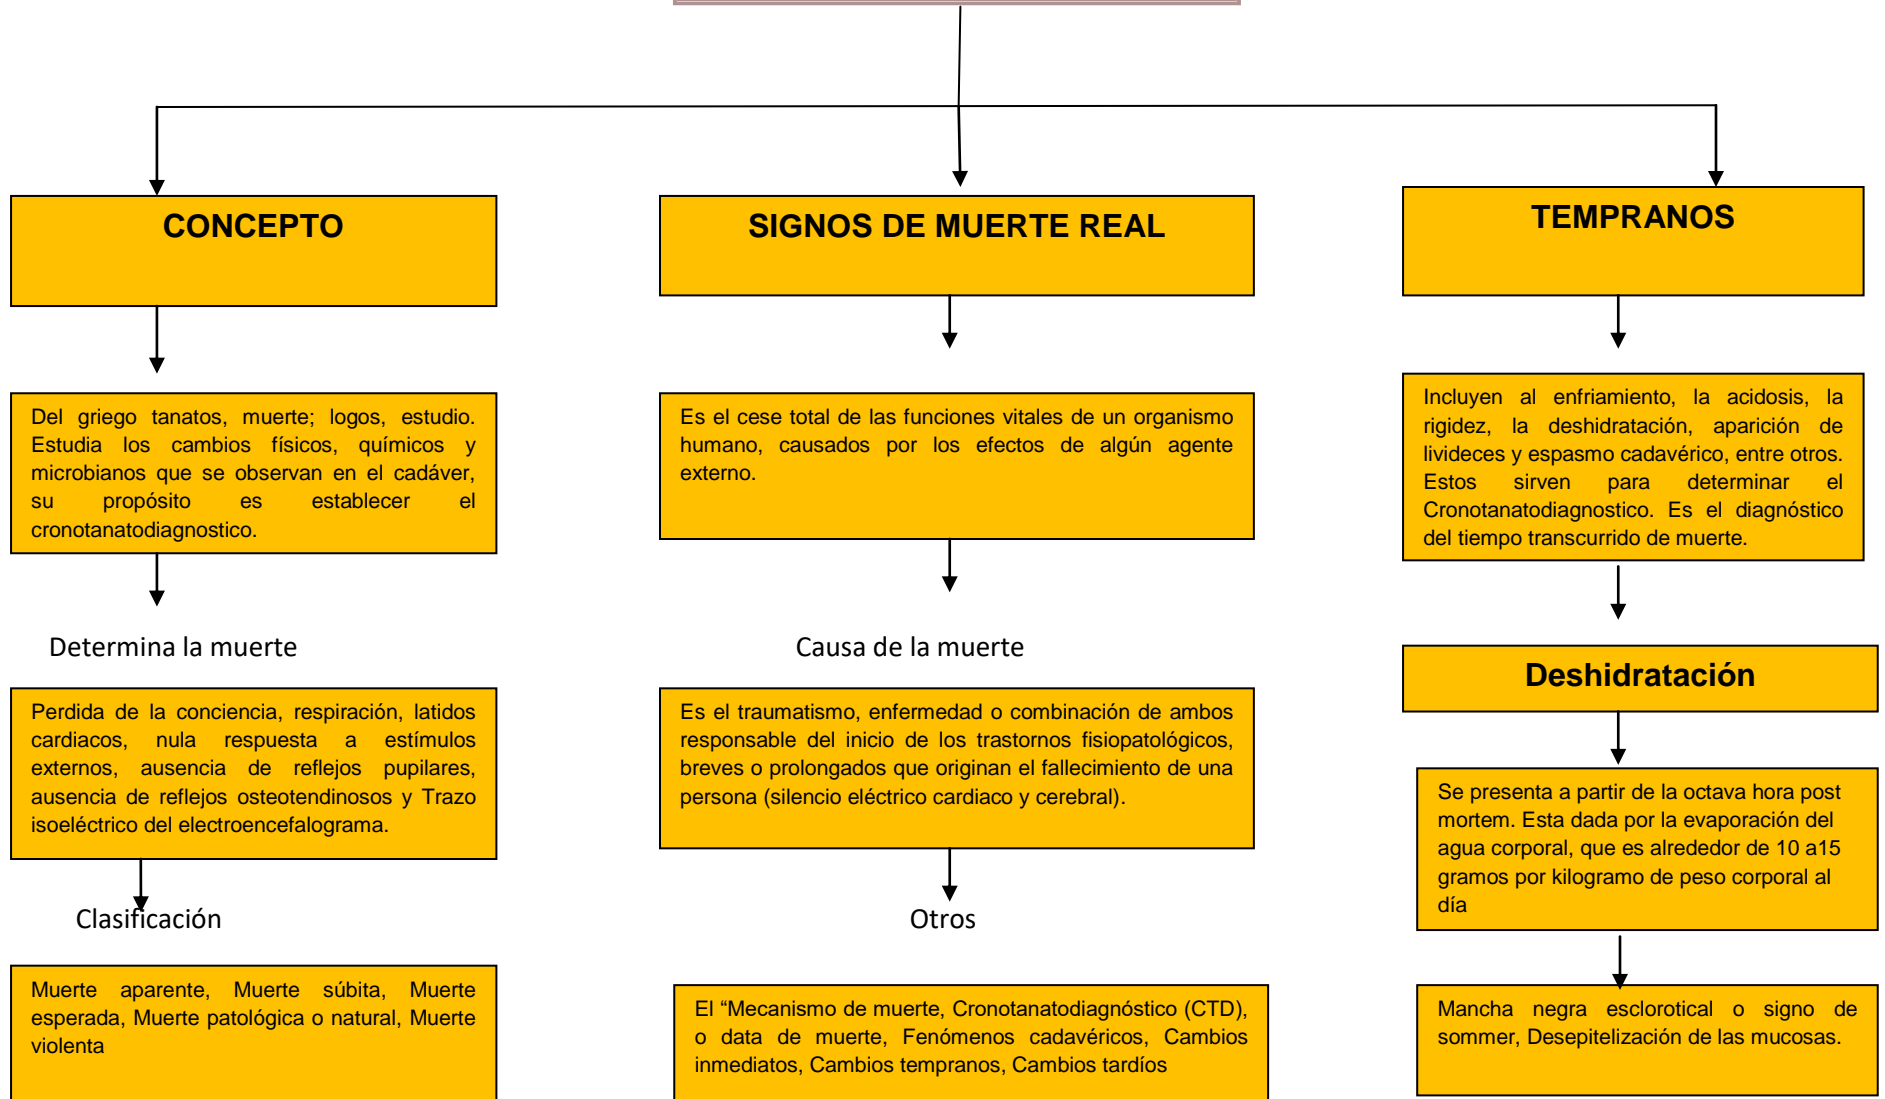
CONCEPTO

Del griego tanatos, muerte; logos, estudio. Estudia los cambios físicos, químicos y microbianos que se observan en el cadáver, su propósito es establecer el cronotanatodiagnostico.

Determina la muerte

Perdida de la conciencia, respiración, latidos cardiacos, nula respuesta a estímulos externos, ausencia de reflejos pupilares, ausencia de reflejos osteotendinosos y Trazo isoeléctrico del electroencefalograma.

Clasificación

Muerte aparente, Muerte súbita, Muerte esperada, Muerte patológica o natural, Muerte violenta

SIGNOS DE MUERTE REAL

Es el cese total de las funciones vitales de un organismo humano, causados por los efectos de algún agente externo.

Causa de la muerte

Es el traumatismo, enfermedad o combinación de ambos responsable del inicio de los trastornos fisiopatológicos, breves o prolongados que originan el fallecimiento de una persona (silencio eléctrico cardiaco y cerebral).

Otros

El “Mecanismo de muerte, Cronotanatodiagnóstico (CTD), o data de muerte, Fenómenos cadavéricos, Cambios inmediatos, Cambios tempranos, Cambios tardíos

TEMPRANOS

Incluyen al enfriamiento, la acidosis, la rigidez, la deshidratación, aparición de livideces y espasmo cadavérico, entre otros. Estos sirven para determinar el Cronotanatodiagnostico. Es el diagnóstico del tiempo transcurrido de muerte.

Deshidratación

Se presenta a partir de la octava hora post mortem. Esta dada por la evaporación del agua corporal, que es alrededor de 10 a15 gramos por kilogramo de peso corporal al día

Mancha negra esclorotical o signo de sommer, Desepitelización de las mucosas.